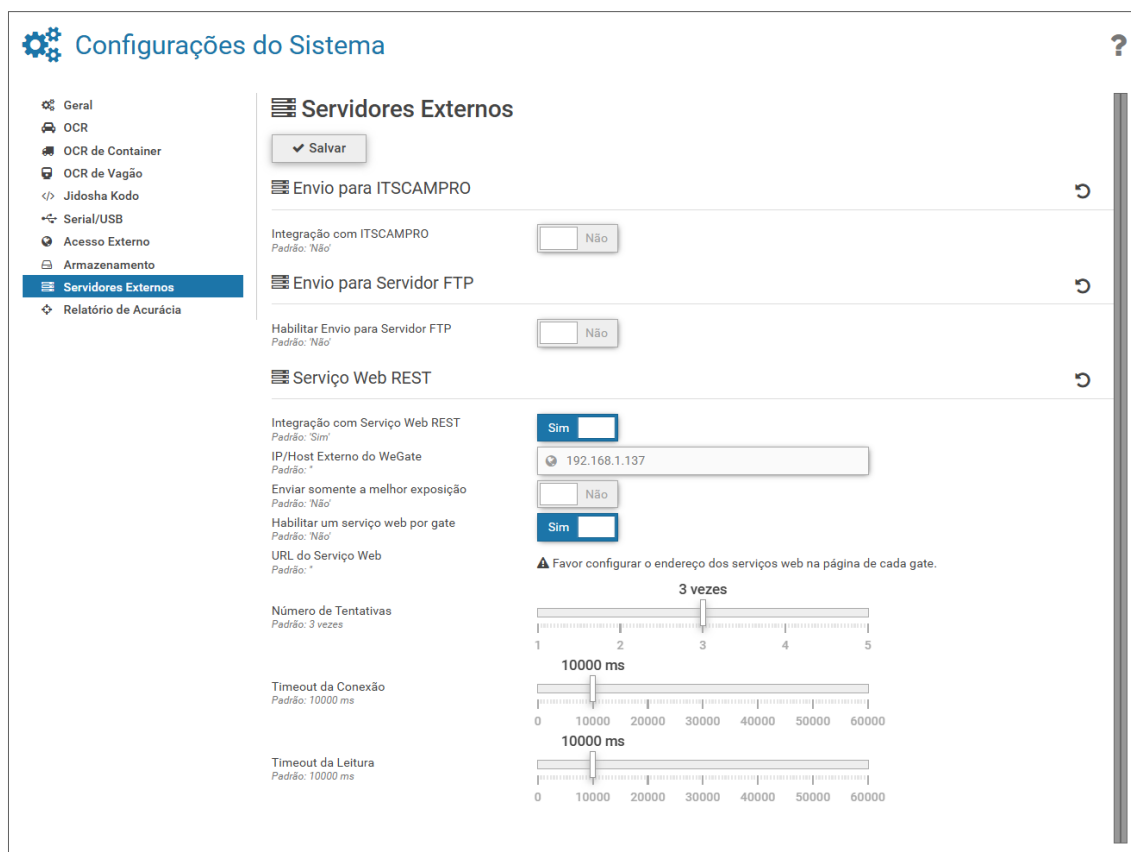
Configurações do Sistema

?

Geral
OCR
OCR de Container
OCR de Vagão
Jidosha Kodo
Serial/USB
Acesso Externo
Armazenamento
Servidores Externos
Relatório de Acurácia

Servidores Externos

Salvar

Envio para ITSCAMPRO

Integração com ITSCAMPRO
Padrão: 'Não'
Não

Envio para Servidor FTP

Habilitar Envio para Servidor FTP
Padrão: 'Não'
Não

Serviço Web REST

Integração com Serviço Web REST
Padrão: 'Sim'
Sim

IP/Host Externo do WeGate
Padrão: ''
192.168.1.137

Enviar somente a melhor exposição
Padrão: 'Não'
Não

Habilitar um serviço web por gate
Padrão: 'Não'
Sim

URL do Serviço Web
Padrão: ''
Favor configurar o endereço dos serviços web na página de cada gate.

Número de Tentativas
Padrão: 3 vezes
3 vezes
1 2 3 4 5

Timeout da Conexão
Padrão: 10000 ms
10000 ms
0 10000 20000 30000 40000 50000 60000

Timeout da Leitura
Padrão: 10000 ms
10000 ms
0 10000 20000 30000 40000 50000 60000